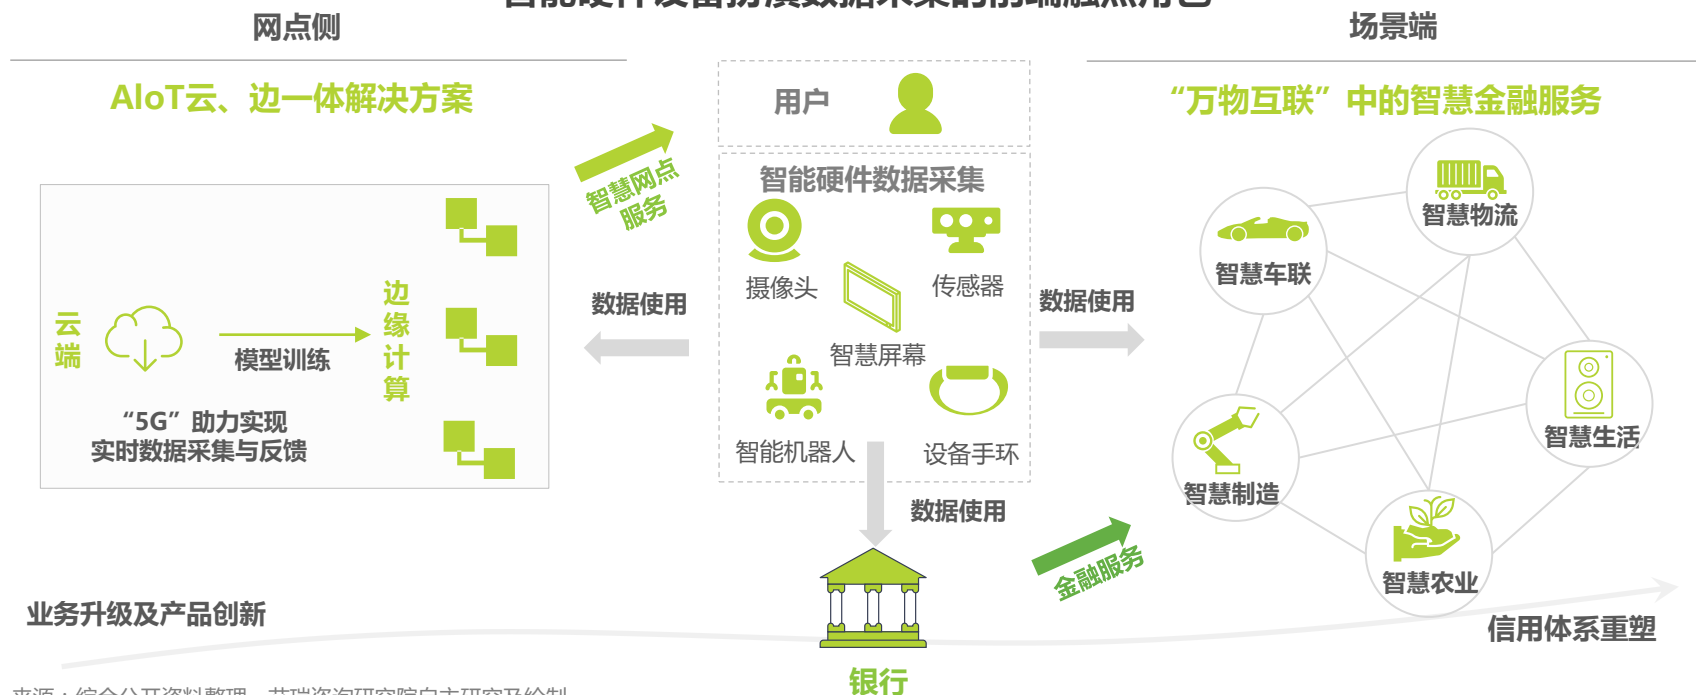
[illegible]

网点侧

场景端

AIoT云、边一体解决方案

用户

"万物互联"中的智慧金融服务

智慧网点服务

智能硬件数据采集

摄像头

传感器

智慧屏幕

智能机器人

设备手环

云端

模型训练

边缘计算

"5G"助力实现
实时数据采集与反馈

数据使用

数据使用

数据使用

智慧物流

智慧车联

智慧生活

智慧制造

智慧农业

金融服务

业务升级及产品创新

银行

信用体系重塑

来源：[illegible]